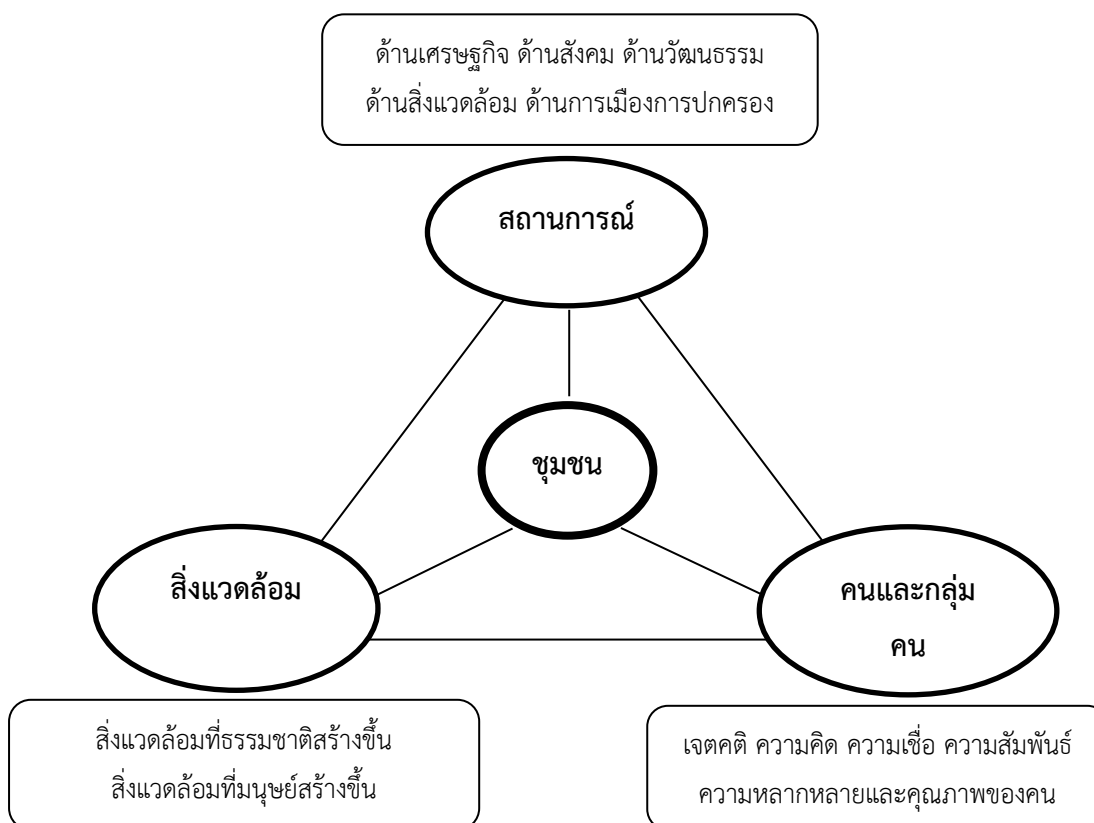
ด้านเศรษฐกิจ ด้านสังคม ด้านวัฒนธรรม
ด้านสิ่งแวดล้อม ด้านการเมืองการปกครอง

สถานการณ์

ชุมชน

สิ่งแวดล้อม

คนและกลุ่ม
คน

สิ่งแวดล้อมที่ธรรมชาติสร้างขึ้น
สิ่งแวดล้อมที่มนุษย์สร้างขึ้น

เจตคติ ความคิด ความเชื่อ ความสัมพันธ์
ความหลากหลายและคุณภาพของคน